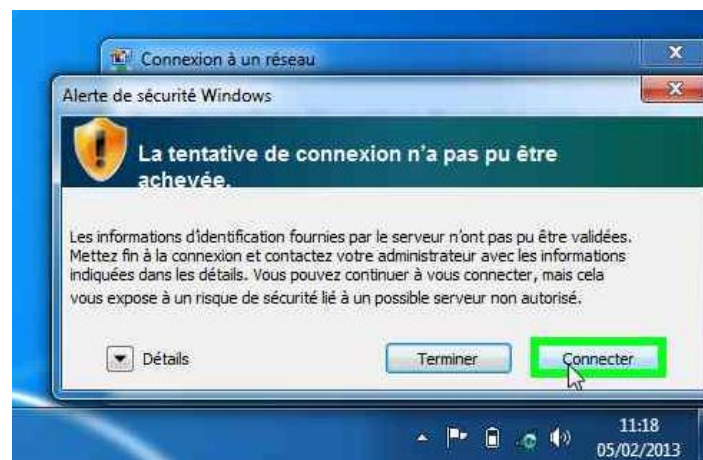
Connexion à un réseau

Alerte de sécurité Windows

La tentative de connexion n'a pas pu être achevée.

Les informations d'identification fournies par le serveur n'ont pas pu être validées. Mettez fin à la connexion et contactez votre administrateur avec les informations indiquées dans les détails. Vous pouvez continuer à vous connecter, mais cela vous expose à un risque de sécurité lié à un possible serveur non autorisé.

Détails

Terminer

Connecter

11:18
05/02/2013